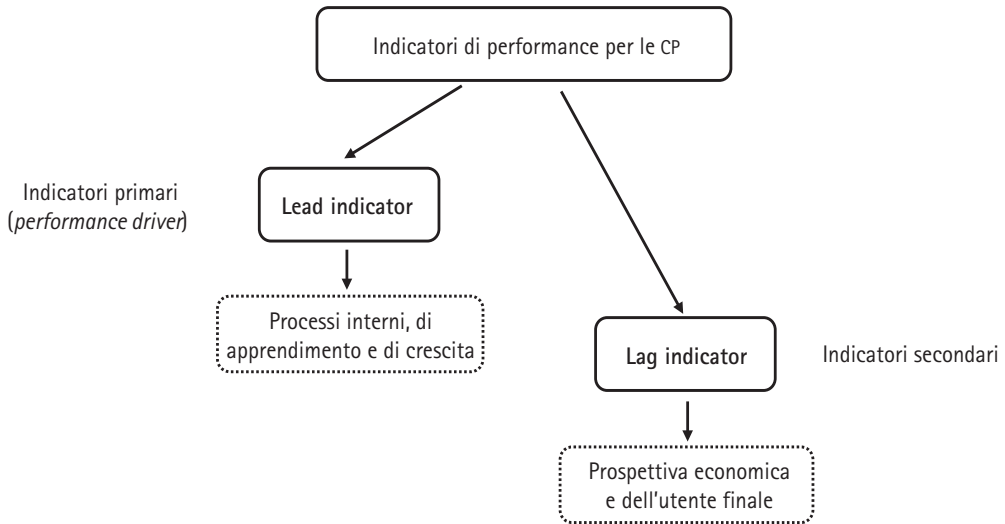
Indicatori di performance per le CP

Indicatori primari (performance driver)

Lead indicator

Processi interni, di apprendimento e di crescita

Lag indicator

Indicatori secondari

Prospettiva economica e dell'utente finale